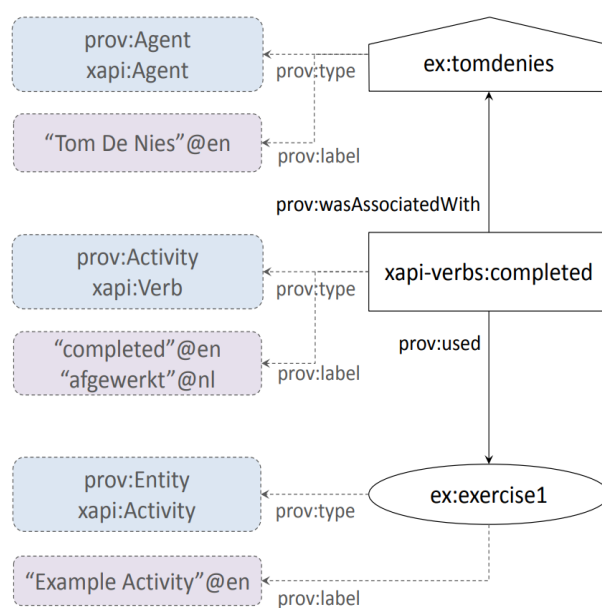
prov:Agent
xapi:Agent

prov:type

ex:tomdenies

“Tom De Nies”@en

prov:label

prov:wasAssociatedWith

prov:Activity
xapi:Verb

prov:type

xapi-verbs:completed

prov:used

“completed”@en
“afgewerkt”@nl

prov:label

prov:Entity
xapi:Activity

prov:type

ex:exercise1

“Example Activity”@en

prov:label